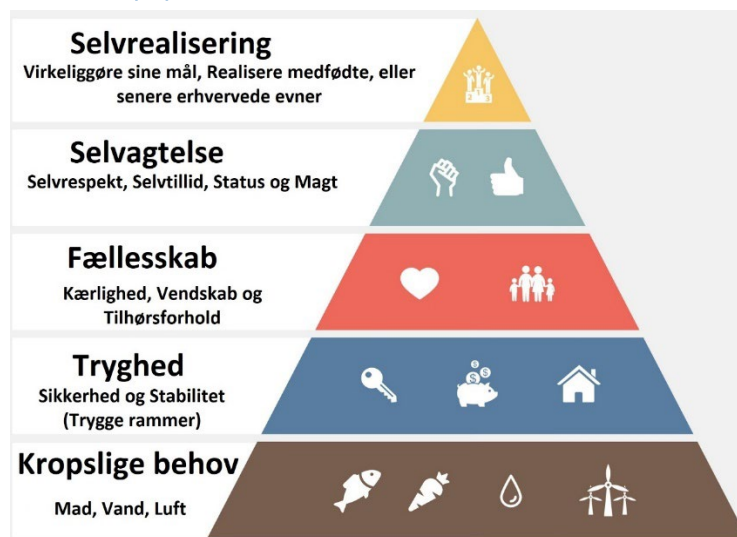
Selvrealisering
Virkeliggøre sine mål, Realisere medfødte, eller senere erhvervede evner

Selvagtelse
Selvrespekt, Selvtillid, Status og Magt

Fællesskab
Kærlighed, Vendskab og Tilhørsforhold

Tryghed
Sikkerhed og Stabilitet (Trygge rammer)

Kropslige behov
Mad, Vand, Luft